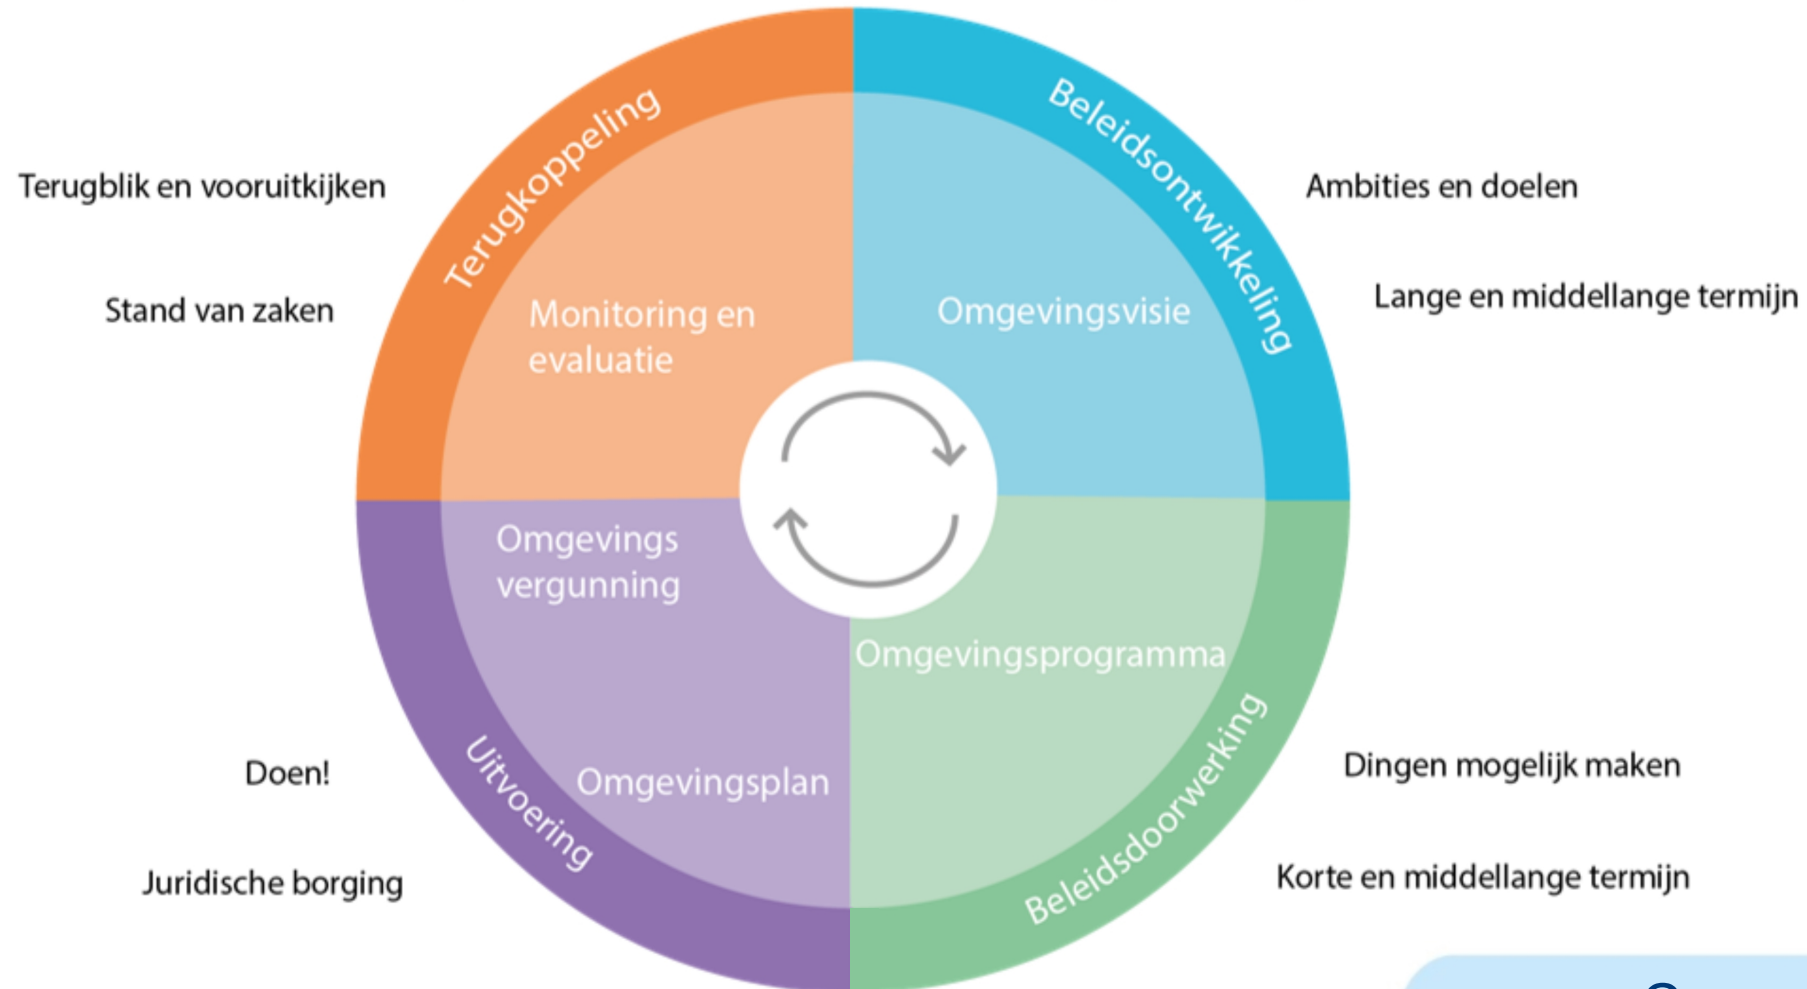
Terugblik en vooruitkijken

Stand van zaken

Terugkoppeling

Monitoring en evaluatie

Beleidsontwikkeling

Omgevingsvisie

Ambities en doelen

Lange en middellange termijn

Omgevings vergunning

Omgevingsplan

Uitvoering

Doen!

Juridische borging

Omgevingsprogramma

Beleidsdoorwerking

Dingen mogelijk maken

Korte en middellange termijn